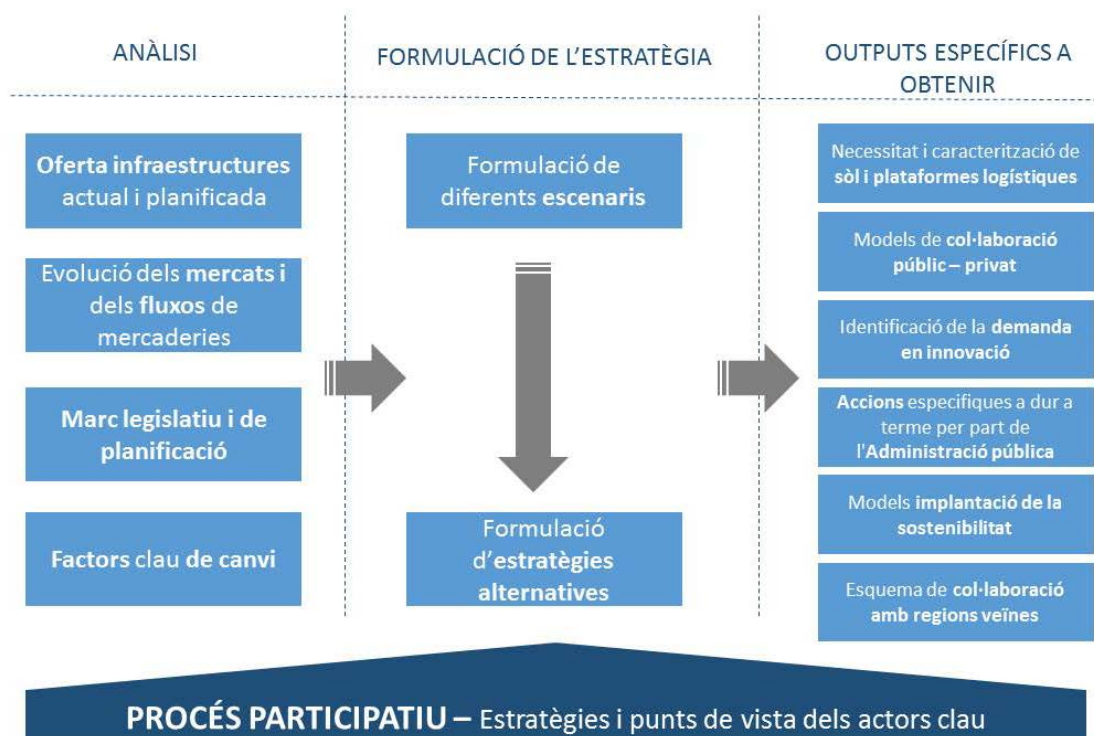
ANÀLISI

FORMULACIÓ DE L'ESTRATÈGIA

OUTPUTS ESPECÍFICS A OBTENIR

Oferta infraestructures actual i planificada

Evolució dels mercats i dels fluxos de mercaderies

Marc legislatiu i de planificació

Factors clau de canvi

Formulació de diferents escenaris

Formulació d'estratègies alternatives

Necessitat i caracterització de sòl i plataformes logístiques

Models de col·laboració públic – privat

Identificació de la demanda en innovació

Accions especifiques a dur a terme per part de l'Administració pública

Models implantació de la sostenibilitat

Esquema de col·laboració amb regions veïnes

PROCÉS PARTICIPATIU – Estratègies i punts de vista dels actors clau